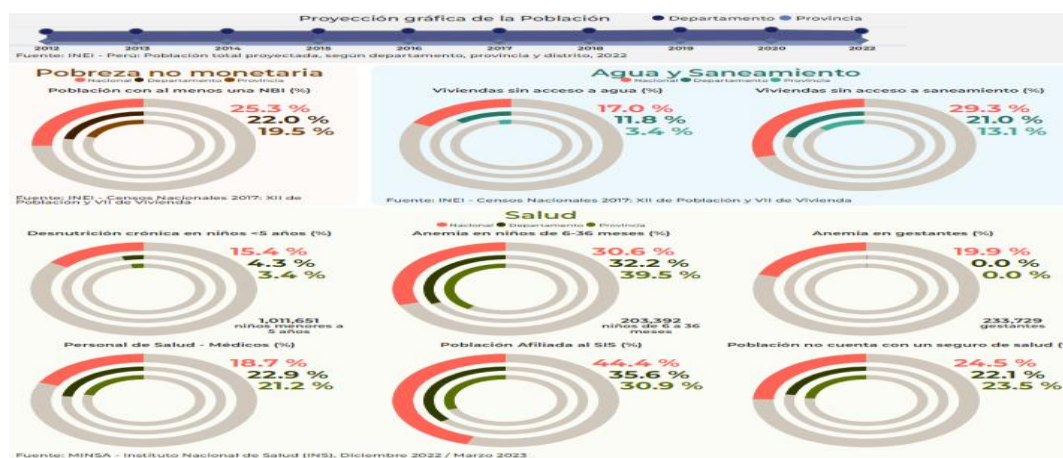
Proyección gráfica de la Población ● Departamento ● Provincia

2012 2013 2014 2015 2016 2017 2018 2019 2020 2022

Fuente: INEI - Perú: Población total proyectada, según departamento, provincia y distrito, 2022

Pobreza no monetaria
● Nacional ● Departamento ● Provincia

Población con al menos una NBI (%)

25.3 %
22.0 %
19.5 %

Fuente: INEI - Censos Nacionales 2017: XII de Población y VII de Vivienda

Agua y Saneamiento
● Nacional ● Departamento ● Provincia

Viviendas sin acceso a agua (%)

17.0 %
11.8 %
3.4 %

Viviendas sin acceso a saneamiento (%)

29.3 %
21.0 %
13.1 %

Fuente: INEI - Censos Nacionales 2017: XII de Población y VII de Vivienda

Salud
● Nacional ● Departamento ● Provincia

Desnutrición crónica en niños <5 años (%)

15.4 %
4.3 %
3.4 %

1,011,651
niños menores a 5 años

Anemia en niños de 6-36 meses (%)

30.6 %
32.2 %
39.5 %

203,392
niños de 6 a 36 meses

Anemia en gestantes (%)

19.9 %
0.0 %
0.0 %

233,729
gestantes

Personal de Salud - Médicos (%)

18.7 %
22.9 %
21.2 %

Población Afiliada al SIS (%)

44.4 %
35.6 %
30.9 %

Población no cuenta con un seguro de salud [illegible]

24.5 %
22.1 %
23.5 %

Fuente: MINSA - Instituto Nacional de Salud (INS), Diciembre 2022 / Marzo 2023